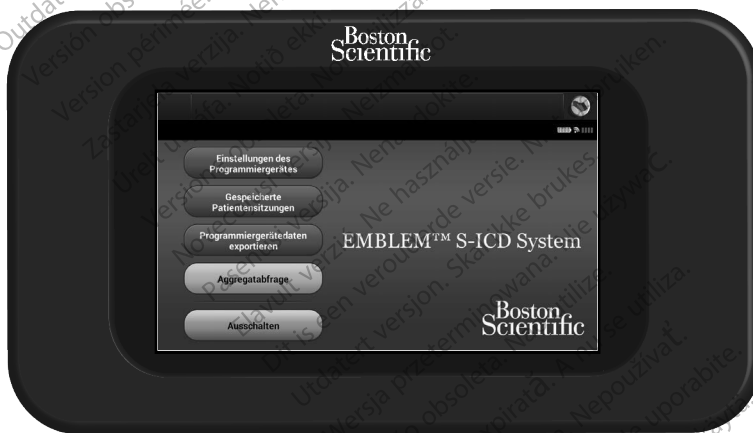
Boston Scientific

Einstellungen des Programmiergerätes

Gespeicherte Patientensitzungen

Programmiergerätedaten exportieren

Aggregatabfrage

Ausschalten

EMBLEM™ S-ICD System

Boston Scientific

Outdated version. Version obsolète. Versión obsoleta. Zastaralá verze. Úrelt útgáfa. Version périmée. Novecojusi versija. Pasenusi versija. Elavult verzió. Dit is een verouderde versie. Utdatert versjon. Wersja przeterminowana. Versão obsoleta. Versiune expirată. Neaktuálna verzia. Zastarela različica. Vanhentunut versio. Föråldrad version. Ne használja. Nerādīt. Nenaudokite. Skal ikke brukes. Nie używać. Nepoužívať. Nu se utiliza. Nepoužitelné.